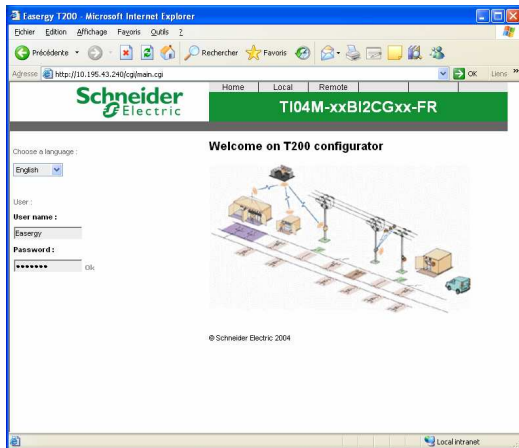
Easergy T200 - Microsoft Internet Explorer

Fichier Edition Affichage Favoris Outils ?

Précédente Rechercher Favoris

Adresse http://10.195.43.240/cgi/main.cgi OK Liens

Schneider Electric

Home Local Remote

TI04M-xxBI2CGxx-FR

Choose a language :

English

User :

User name :

Easergy

Password :

••••••• Ok

Welcome on T200 configurator

© Schneider Electric 2004

Local intranet